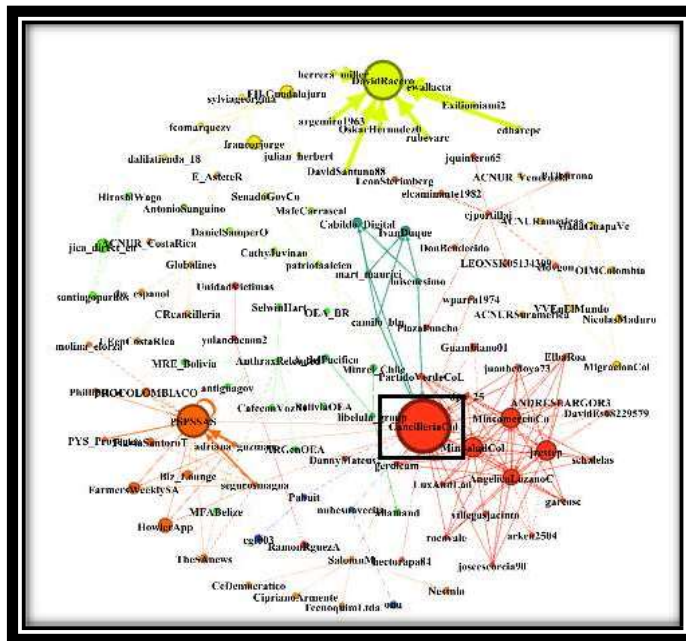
herrera_miller
DavidRacero
sylviageorgina
ElUGuadalujuru
eswallacta
Exiliomiami2
argemiro1963
Oskar Hernandez0
rubevarc
edharepe
fcomarquezv
francorjorge
dalilatienda_18
julian_herbert
jquintero65
E_AstereR
DavidSantana88
LeonSterlimberg
elcaminante1982
ACNUR_Venezuela
HiroshiWago
AntonioSunguino
SenadoGovCo
MafeCarrascal
Cabildo_Digital
IvanDuque
cjportillaj
ACNURAmericas
DanielSamperO
CathyJuvinao
DonBenedicido
ACNUR_CostaRica
patriotasalen
LEONSKI05134389
OIMColombia
jica_direct_en
Globalines
mart_mauricei
briseresimo
UnidasVictimas
wparra1974
VYEnElMundo
santingopurtiek
espanol
SelwinHart
OEA_BR
camilo_blg
PlazaPancho
ACNURSuramerica
NicolasMaduro
molina_elorza
yolandaconm2
MRE_Bolivia
AnthraxReload
AlPacifico
MinrelChile
PartidoVerdeCoL
GuamBiano01
EllieRosa
PROCOLOMBIACO
antiguagov
juanbeltoya73
MigracionCol
PhillipR
libelula_group
25
ANDRESBARGOR3
PPSSAS
CafecomVoz
BoliviaOEA
CancilleriaCol
MincomercioCo
DavidRod8229579
PYS_Pro
PabloSantoroT
MinsaludCol
rmejiar
schadelas
Biz_Lounge
adriana_guzman
ARGenOEA
AngelinoLozanoC
DunnyMateus
FarmersWeeklySA
seguroswagna
gerdleum
LuzAndriaE
garcesc
MFABelize
villegasjacinto
Pabuit
HowlerApp
nubesonvecino
rucovalo
acker2504
TheSAnews
cgil03
Altamand
RamonRguezA
josecescorcia90
SalomonM
hectorupa84
CeDemocratico
CiprianoArmente
Nestudo
Fecnoquim1tda